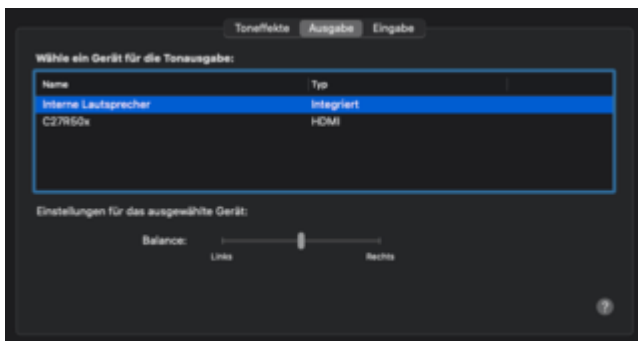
Toneffekte Ausgabe Eingabe

Wähle ein Gerät für die Tonausgabe:

| Name | Typ |
|---|---|
| Interne Lautsprecher | Integriert |
| C27R50x | HDMI |

Einstellungen für das ausgewählte Gerät:

Balance:

Links Rechts

?